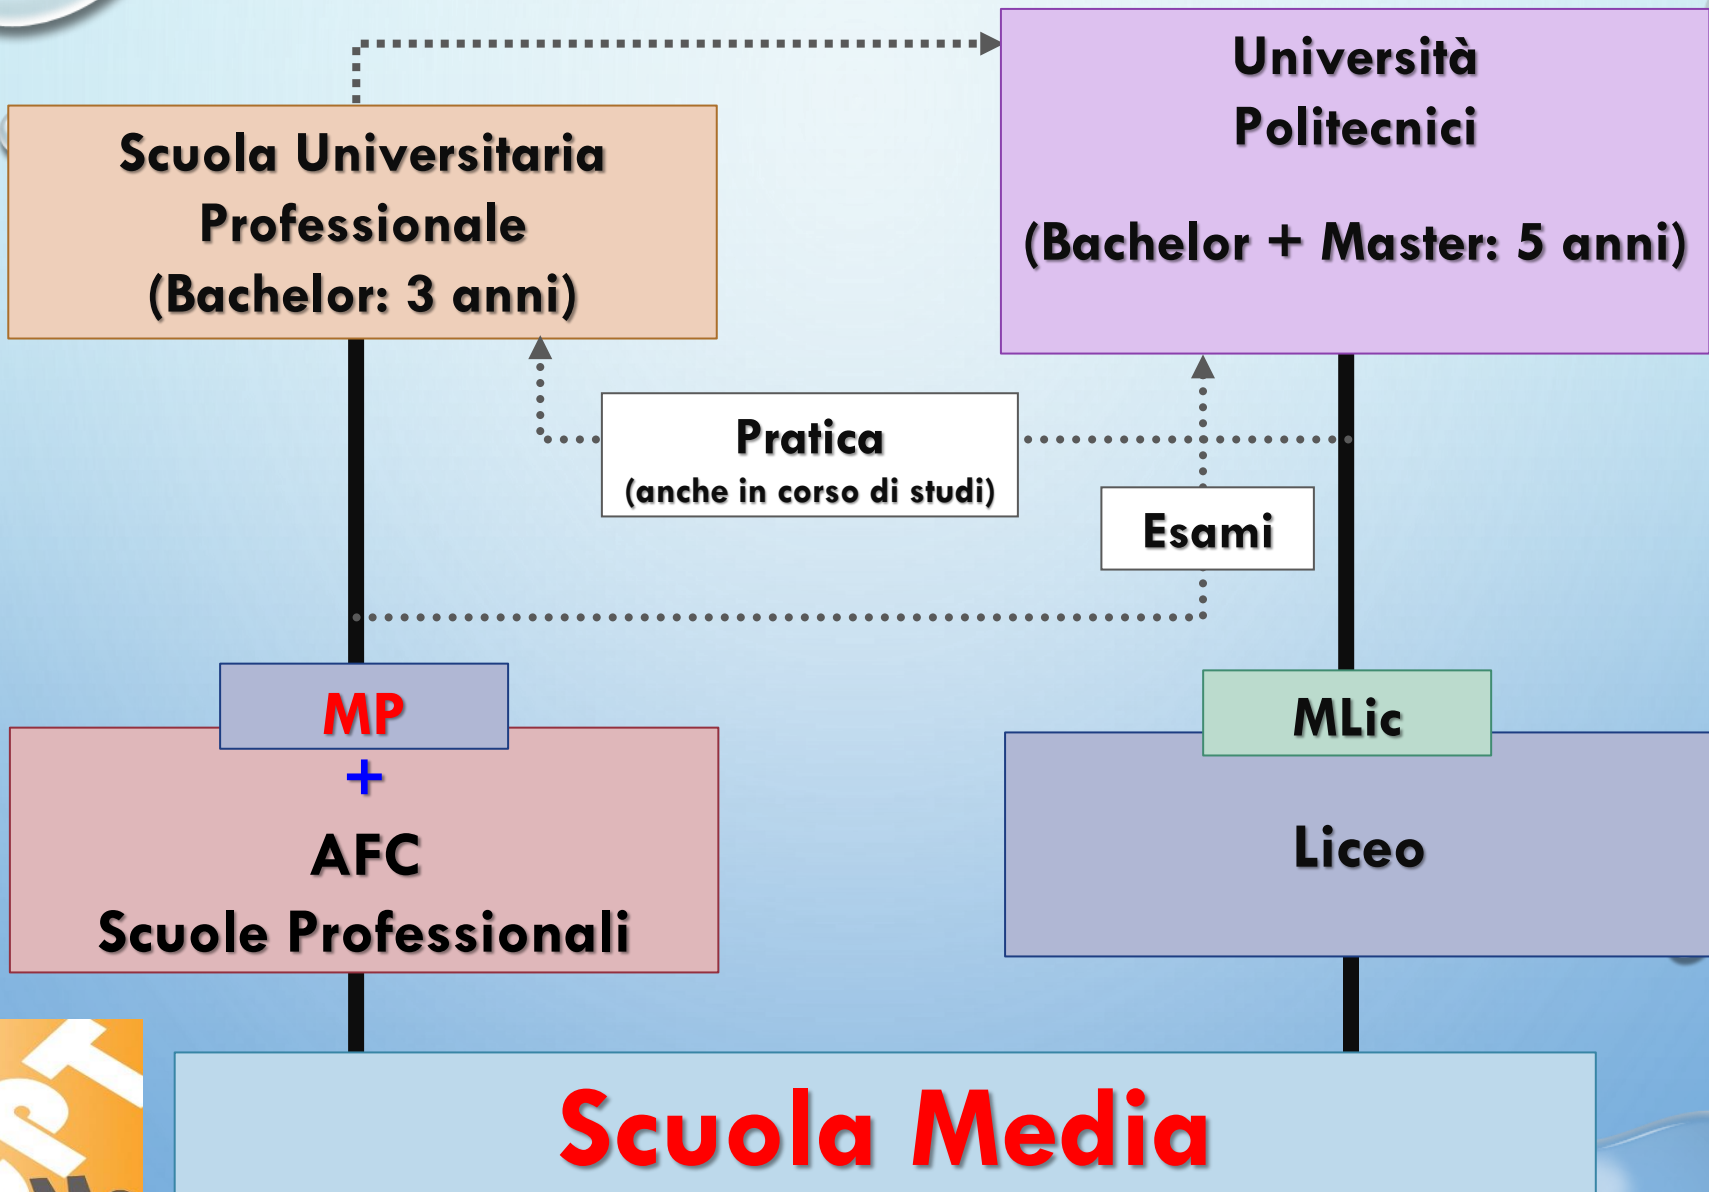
Scuola Universitaria Professionale
(Bachelor: 3 anni)

Università
Politecnici

(Bachelor + Master: 5 anni)

Pratica
(anche in corso di studi)

Esami

MP
+
AFC
Scuole Professionali

MLic

Liceo

Scuola Media